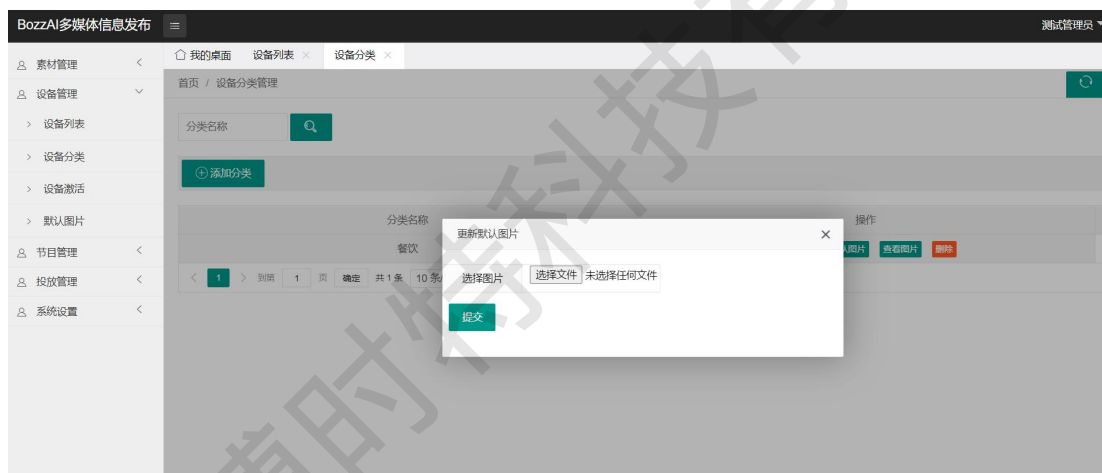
BozzAI多媒体信息发布 ≡

测试管理员

素材管理
设备管理
设备列表
设备分类
设备激活
默认图片
节目管理
投放管理
系统设置

我的桌面 设备列表 × 设备分类 ×

首页 / 设备分类管理

分类名称

⊕添加分类

| 分类名称 | 操作 |
|---|---|
| 餐饮 | 认图片 查看图片 删除 |

1 到第 1 页 确定 共1条 10 条

更新默认图片 ×

选择图片 选择文件 未选择任何文件

提交

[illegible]时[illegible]科技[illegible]